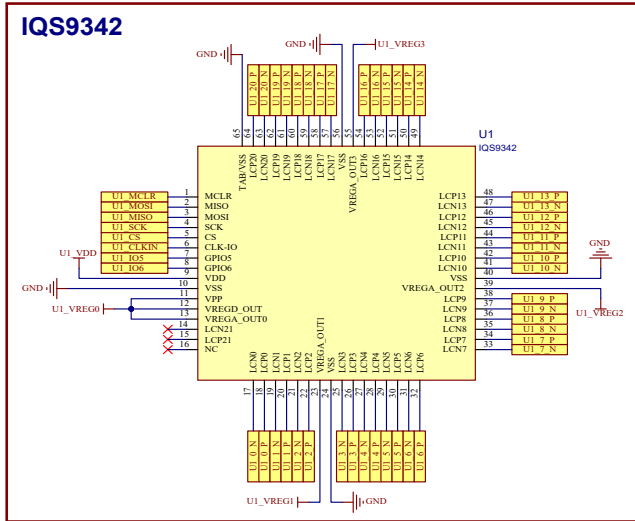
IQS9342

GND
GND
U1_VREG3

U1_20_P
U1_20_N
U1_19_P
U1_19_N
U1_18_P
U1_18_N
U1_17_P
U1_17_N

U1_16_P
U1_16_N
U1_15_P
U1_15_N
U1_14_P
U1_14_N

65 64 63 62 61 60 59 58 57 56 55 54 53 52 51 50 49

TAB VSS
LCP20
LCN20
LCP19
LCN19
LCP18
LCN18
LCP17
LCN17
VSS
VREGA_OUT3
LCP16
LCN16
LCP15
LCN15
LCP14
LCN14

U1
IQS9342

U1_MCLR
U1_MOSI
U1_MISO
U1_SCK
U1_CS
U1_CLKIN
U1_IO5
U1_IO6
U1_VDD
GND
U1_VREG0

1 MCLR
2 MISO
3 MOSI
4 SCK
5 CS
6 CLK-IO
7 GPIO5
8 GPIO6
9 VDD
10 VSS
11 VPP
12 VREGD_OUT
13 VREGA_OUT0
14 LCN21
15 LCP21
16 NC

LCP13 48
LCN13 47
LCP12 46
LCN12 45
LCP11 44
LCN11 43
LCP10 42
LCN10 41
VSS 40
VREGA_OUT2 39
LCP9 38
LCN9 37
LCP8 36
LCN8 35
LCP7 34
LCN7 33

U1_13_P
U1_13_N
U1_12_P
U1_12_N
U1_11_P
U1_11_N
U1_10_P
U1_10_N
GND
U1_9_P
U1_9_N
U1_8_P
U1_8_N
U1_7_P
U1_7_N
U1_VREG2

LCN0
LCP0
LCN1
LCP1
LCN2
LCP2
VREGA_OUT1
VSS
LCN3
LCP3
LCN4
LCP4
LCN5
LCP5
LCN6
LCP6

17 18 19 20 21 22 23 24 25 26 27 28 29 30 31 32

U1_0_N
U1_0_P
U1_1_N
U1_1_P
U1_2_N
U1_2_P

U1_3_N
U1_3_P
U1_4_N
U1_4_P
U1_5_N
U1_5_P
U1_6_N
U1_6_P

U1_VREG1
GND